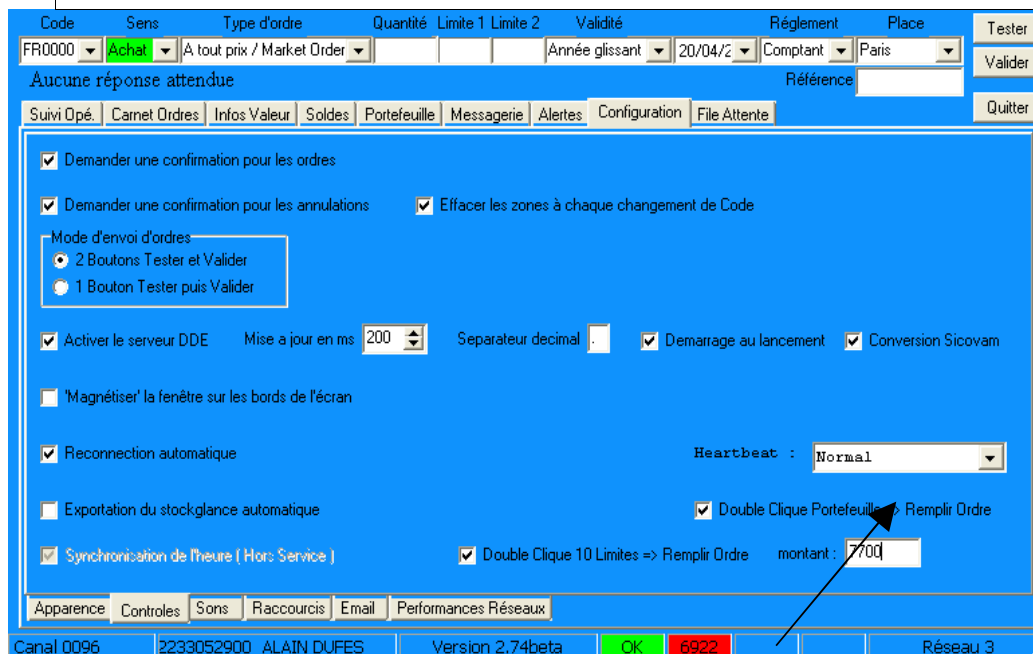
Code Sens Type d'ordre Quantité Limite 1 Limite 2 Validité Réglement Place

FR0000 Achat A tout prix / Market Order Année glissant 20/04/2 Comptant Paris

Tester

Valider

Aucune réponse attendue

Référence

Quitter

Suivi Opé. | Carnet Ordres | Infos Valeur | Soldes | Portefeuille | Messagerie | Alertes | Configuration | File Attente

Demander une confirmation pour les ordres

Demander une confirmation pour les annulations

Effacer les zones à chaque changement de Code

Mode d'envoi d'ordres

2 Boutons Tester et Valider

1 Bouton Tester puis Valider

Activer le serveur DDE

Mise a jour en ms 200

Separateur decimal .

Demarrage au lancement

Conversion Sicovam

'Magnétiser' la fenêtre sur les bords de l'écran

Reconnection automatique

Heartbeat : Normal

Exportation du stockglance automatique

Double Clique Portefeuille => Remplir Ordre

Synchronisation de l'heure ( Hors Service )

Double Clique 10 Limites => Remplir Ordre

montant : 7700

Apparence | Controles | Sons | Raccourcis | Email | Performances Réseaux

Canal 0096 | 2233052900 ALAIN DUFES | Version 2.74beta | OK | 6922 | Réseau 3